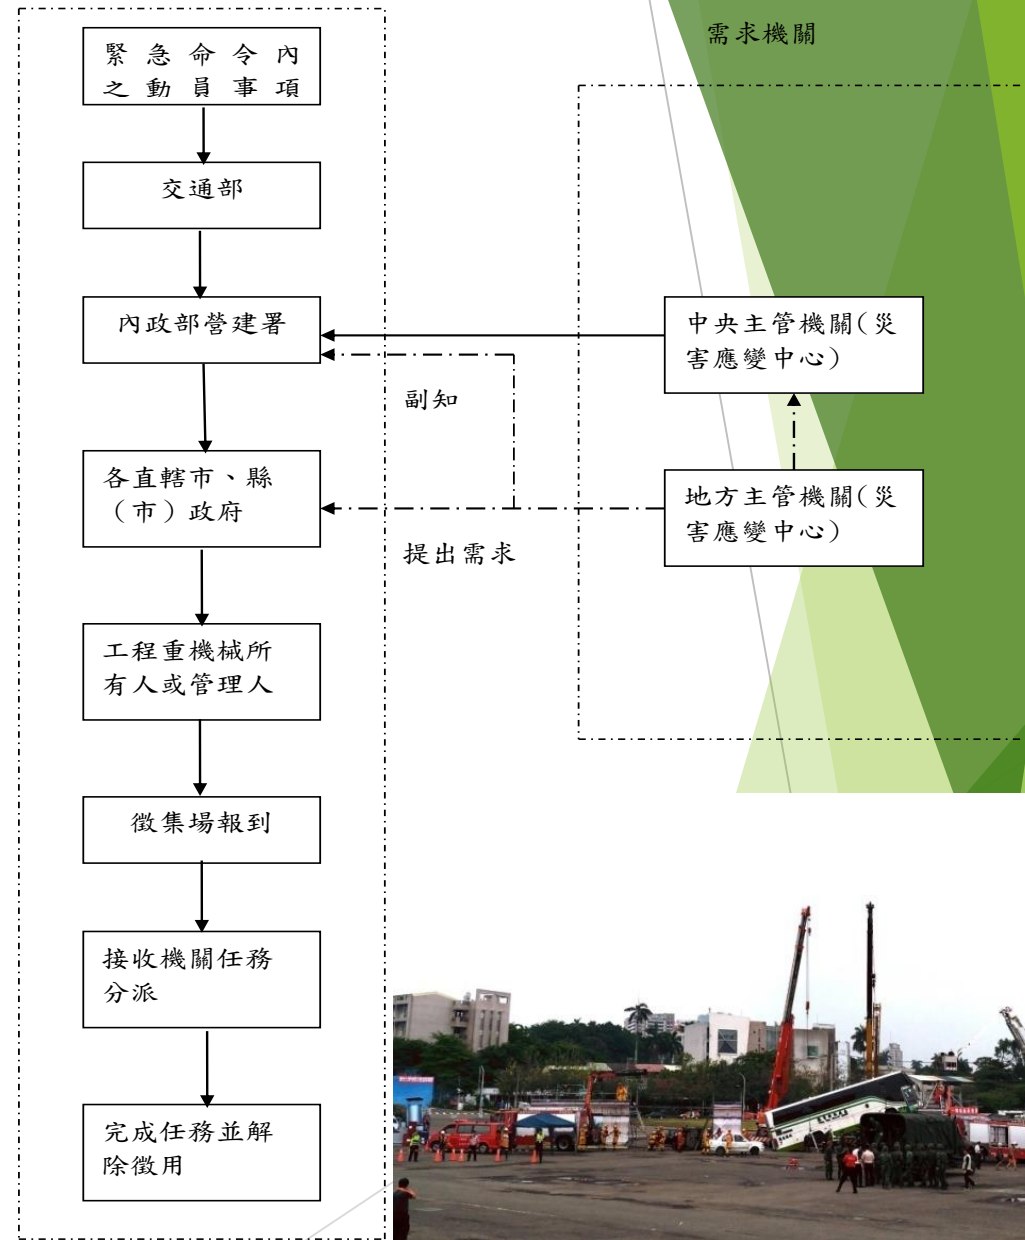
緊急命令內之動員事項

交通部

內政部營建署

各直轄市、縣（市）政府

工程重機械所有人或管理人

徵集場報到

接收機關任務分派

完成任務並解除徵用

需求機關

中央主管機關(災害應變中心)

副知

地方主管機關(災害應變中心)

提出需求